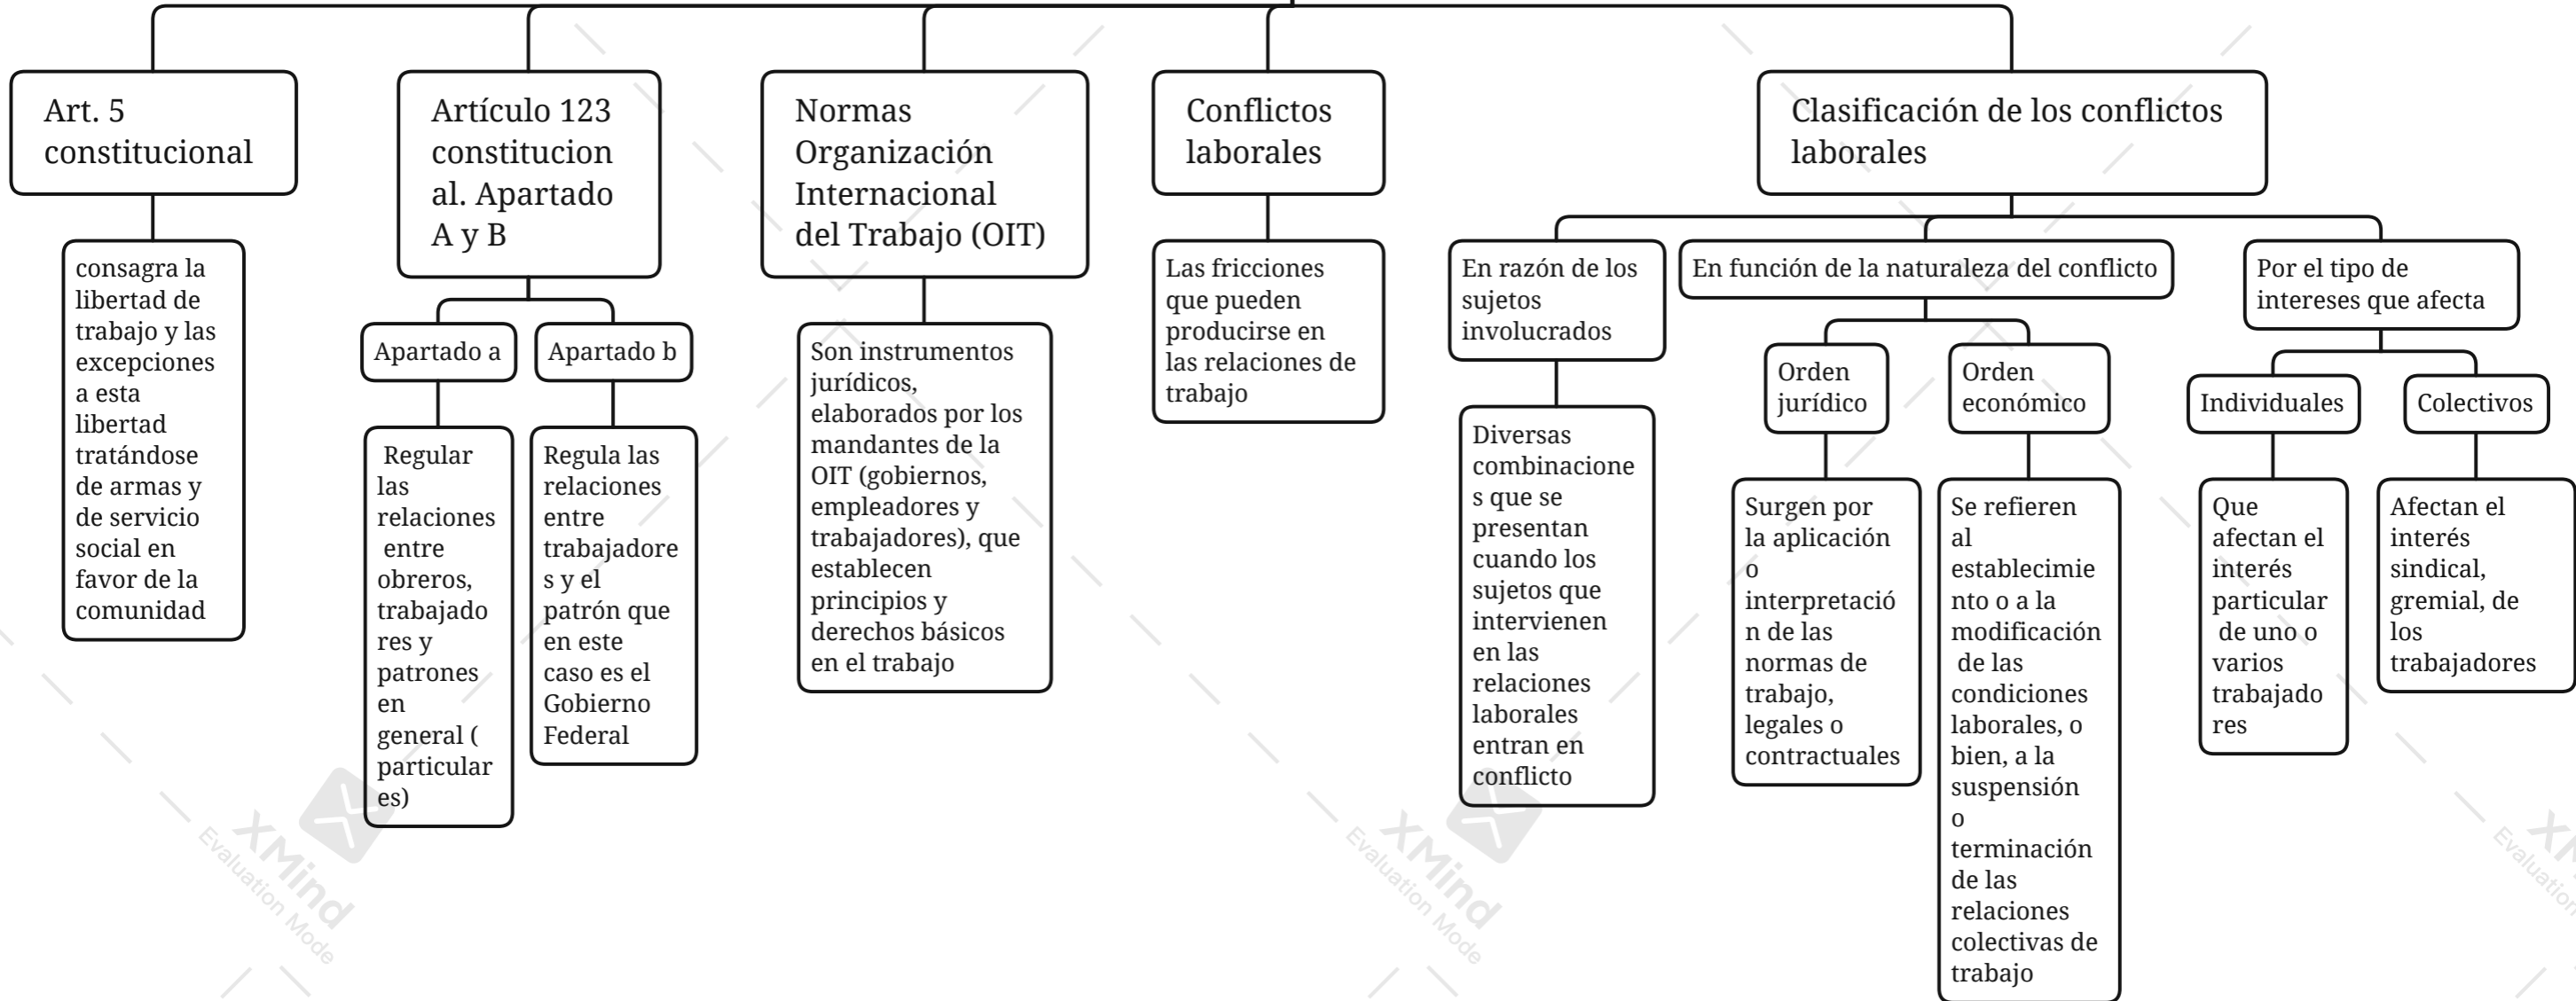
Art. 5 constitucional

consagra la libertad de trabajo y las excepciones a esta libertad tratándose de armas y de servicio social en favor de la comunidad

Artículo 123 constitucional. Apartado A y B

Apartado a

Regular las relaciones entre obreros, trabajadores y patrones en general ( particulares)

Apartado b

Regula las relaciones entre trabajadores y el patrón que en este caso es el Gobierno Federal

Normas Organización Internacional del Trabajo (OIT)

Son instrumentos jurídicos, elaborados por los mandantes de la OIT (gobiernos, empleadores y trabajadores), que establecen principios y derechos básicos en el trabajo

Conflictos laborales

Las fricciones que pueden producirse en las relaciones de trabajo

Clasificación de los conflictos laborales

En razón de los sujetos involucrados

Diversas combinaciones que se presentan cuando los sujetos que intervienen en las relaciones laborales entran en conflicto

En función de la naturaleza del conflicto

Orden jurídico

Surgen por la aplicación o interpretación de las normas de trabajo, legales o contractuales

Orden económico

Se refieren al establecimiento o a la modificación de las condiciones laborales, o bien, a la suspensión o terminación de las relaciones colectivas de trabajo

Por el tipo de intereses que afecta

Individuales

Que afectan el interés particular de uno o varios trabajadores

Colectivos

Afectan el interés sindical, gremial, de los trabajadores

XMind Evaluation Mode